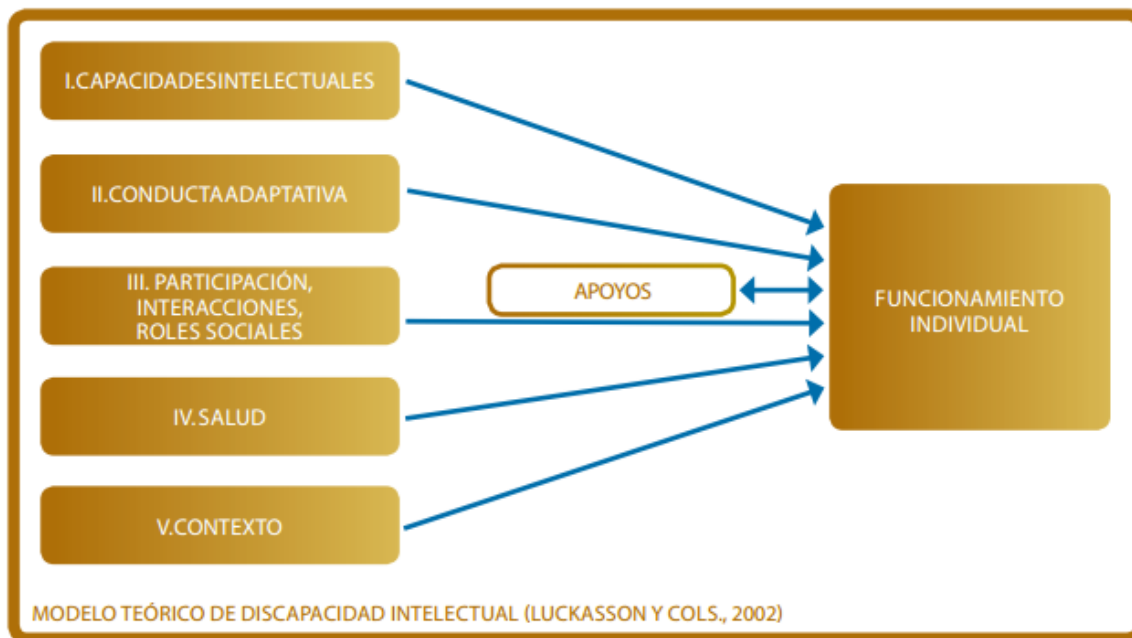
I.CAPACIDADESINTELECTUALES

II.CONDUCTAADAPTATIVA

III. PARTICIPACIÓN, INTERACCIONES, ROLES SOCIALES

APOYOS

FUNCIONAMIENTO INDIVIDUAL

IV.SALUD

V.CONTEXTO

MODELO TEÓRICO DE DISCAPACIDAD INTELECTUAL (LUCKASSON Y COLS., 2002)